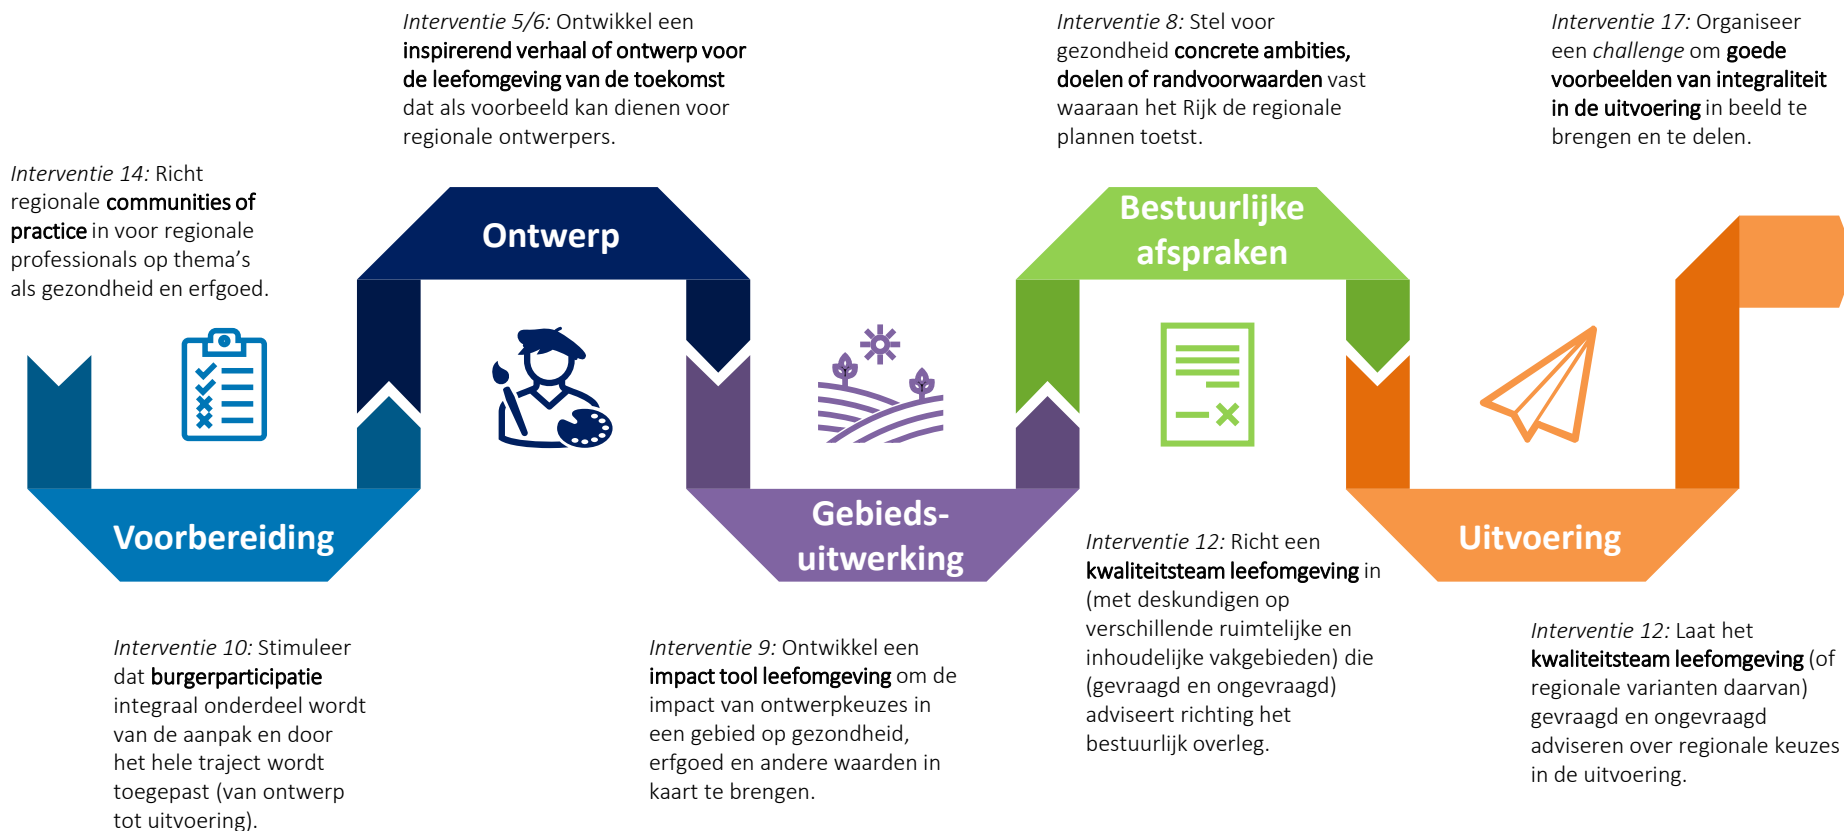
*Interventie 5/6:* Ontwikkel een **inspirerend verhaal of ontwerp voor de leefomgeving van de toekomst** dat als voorbeeld kan dienen voor regionale ontwerpers.

*Interventie 8:* Stel voor gezondheid **concrete ambities, doelen of randvoorwaarden** vast waaraan het Rijk de regionale plannen toetst.

*Interventie 17:* Organiseer een *challenge* om **goede voorbeelden van integraliteit in de uitvoering** in beeld te brengen en te delen.

*Interventie 14:* Richt regionale **communities of practice** in voor regionale professionals op thema's als gezondheid en erfgoed.

Ontwerp

Bestuurlijke afspraken

Voorbereiding

Gebieds-uitwerking

Uitvoering

*Interventie 12:* Richt een **kwaliteitsteam leefomgeving** in (met deskundigen op verschillende ruimtelijke en inhoudelijke vakgebieden) die (gevraagd en ongevraagd) adviseert richting het bestuurlijk overleg.

*Interventie 10:* Stimuleer dat **burgerparticipatie** integraal onderdeel wordt van de aanpak en door het hele traject wordt toegepast (van ontwerp tot uitvoering).

*Interventie 9:* Ontwikkel een **impact tool leefomgeving** om de impact van ontwerpkeuzes in een gebied op gezondheid, erfgoed en andere waarden in kaart te brengen.

*Interventie 12:* Laat het **kwaliteitsteam leefomgeving** (of regionale varianten daarvan) gevraagd en ongevraagd adviseren over regionale keuzes in de uitvoering.